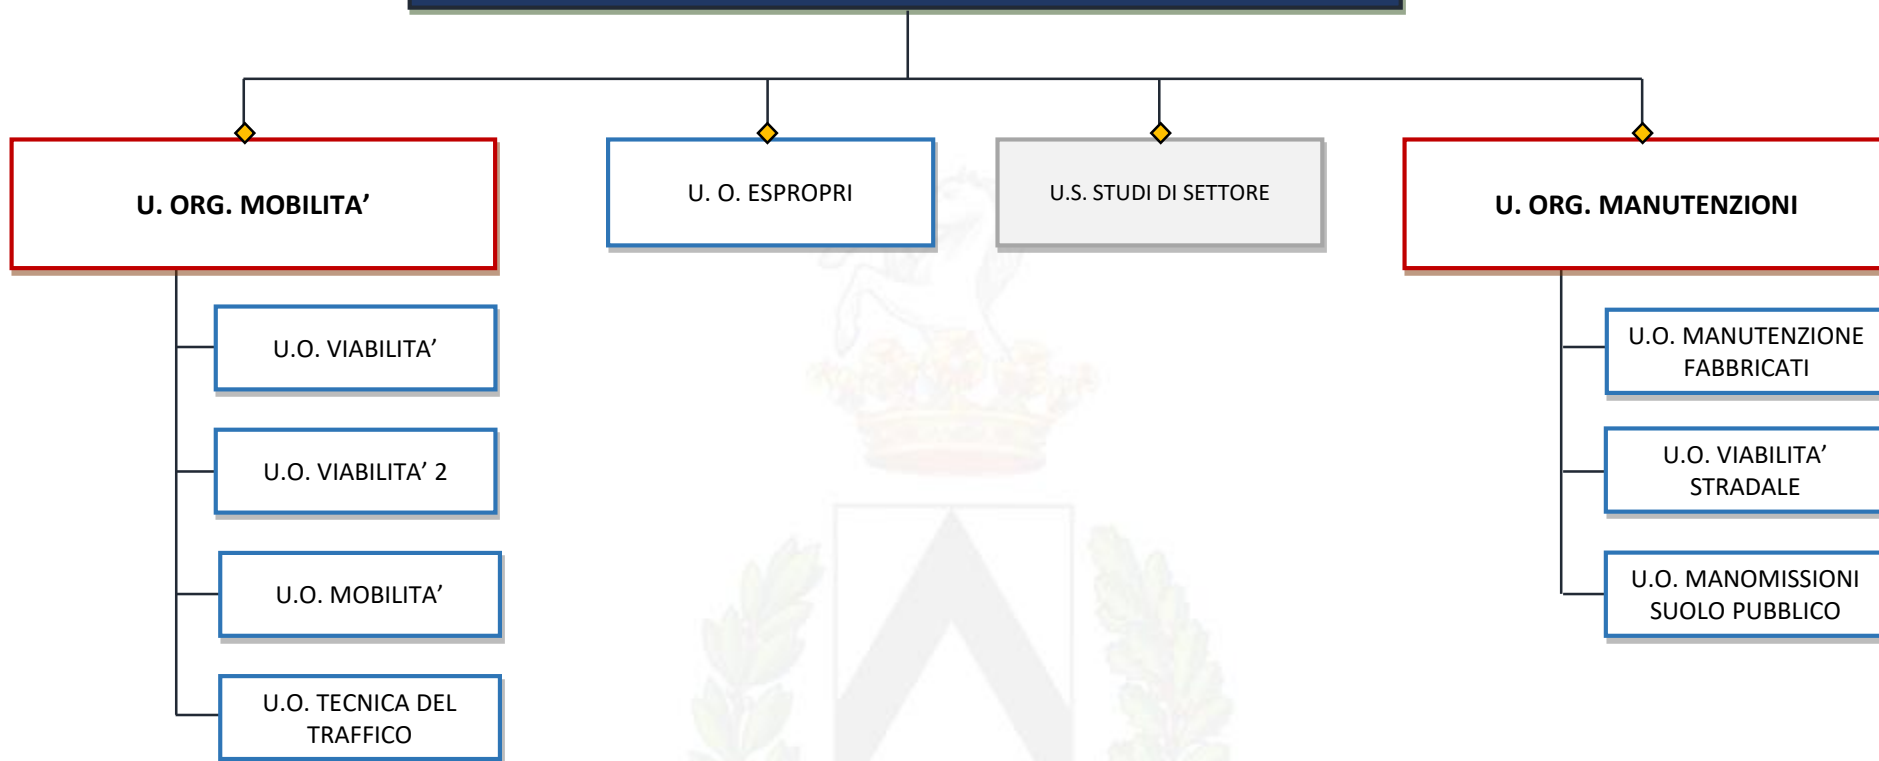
U. ORG. MOBILITA’

U. O. ESPROPRI

U.S. STUDI DI SETTORE

U. ORG. MANUTENZIONI

U.O. VIABILITA’

U.O. VIABILITA’ 2

U.O. MOBILITA’

U.O. TECNICA DEL TRAFFICO

U.O. MANUTENZIONE FABBRICATI

U.O. VIABILITA’ STRADALE

U.O. MANOMISSIONI SUOLO PUBBLICO